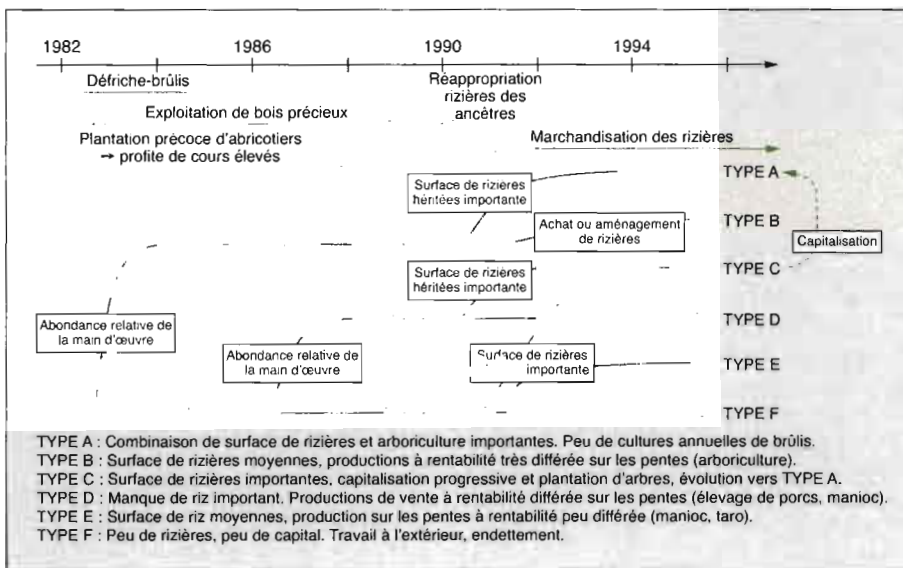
1982
1986
1990
1994

Défriche-brûlis

Exploitation de bois précieux

Réappropriation rizières des ancêtres

Plantation précoce d'abricotiers → profite de cours élevés

Marchandisation des rizières

TYPE A

Surface de rizières héritées importante

TYPE B

Achat ou aménagement de rizières

Capitalisation

TYPE C

Surface de rizières héritées importante

Abondance relative de la main d'œuvre

TYPE D

Abondance relative de la main d'œuvre

Surface de rizières importante

TYPE E

TYPE F

TYPE A : Combinaison de surface de rizières et arboriculture importantes. Peu de cultures annuelles de brûlis.
TYPE B : Surface de rizières moyennes, productions à rentabilité très différée sur les pentes (arboriculture).
TYPE C : Surface de rizières importantes, capitalisation progressive et plantation d'arbres, évolution vers TYPE A.
TYPE D : Manque de riz important. Productions de vente à rentabilité différée sur les pentes (élevage de porcs, manioc).
TYPE E : Surface de riz moyennes, production sur les pentes à rentabilité peu différée (manioc, taro).
TYPE F : Peu de rizières, peu de capital. Travail à l'extérieur, endettement.